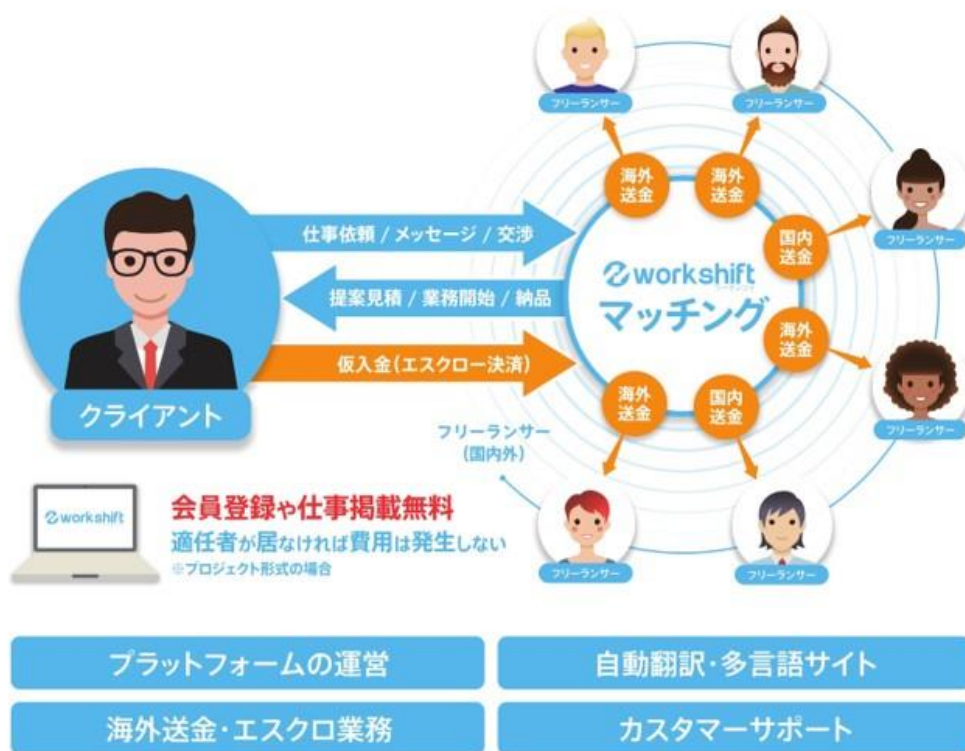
フリーランサー

フリーランサー

海外送金

海外送金

フリーランサー

国内送金

仕事依頼 / メッセージ / 交渉

workshift
ワークシフト
マッチング

提案見積 / 業務開始 / 納品

海外送金

フリーランサー

仮入金(エスクロー決済)

クライアント

海外送金

国内送金

フリーランサー
(国内外)

workshift

会員登録や仕事掲載無料
適任者が居なければ費用は発生しない
※プロジェクト形式の場合

フリーランサー

フリーランサー

プラットフォームの運営

自動翻訳・多言語サイト

海外送金・エスクロ業務

カスタマーサポート